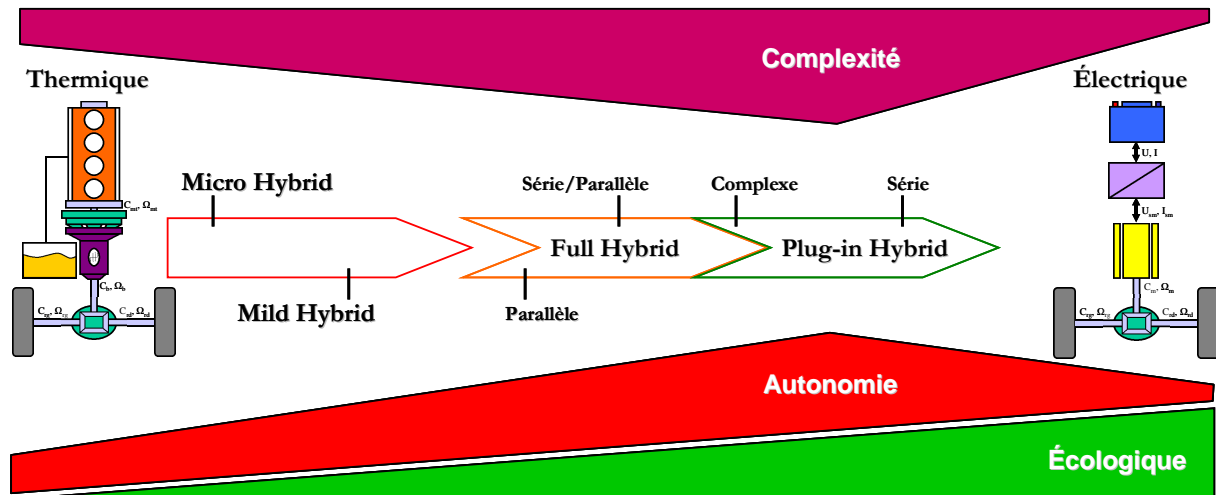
Complexité

Thermique

Électrique

$C_{mt}, \Omega_{mt}$

$C_b, \Omega_b$

$C_{rg}, \Omega_{rg}$

$C_{rd}, \Omega_{rd}$

Micro Hybrid

Mild Hybrid

Série/Parallèle

Full Hybrid

Parallèle

Complexe

Série

Plug-in Hybrid

U, I

$U_{sm}, I_{sm}$

$C_m, \Omega_m$

$C_{rg}, \Omega_{rg}$

$C_{rd}, \Omega_{rd}$

Autonomie

Écologique